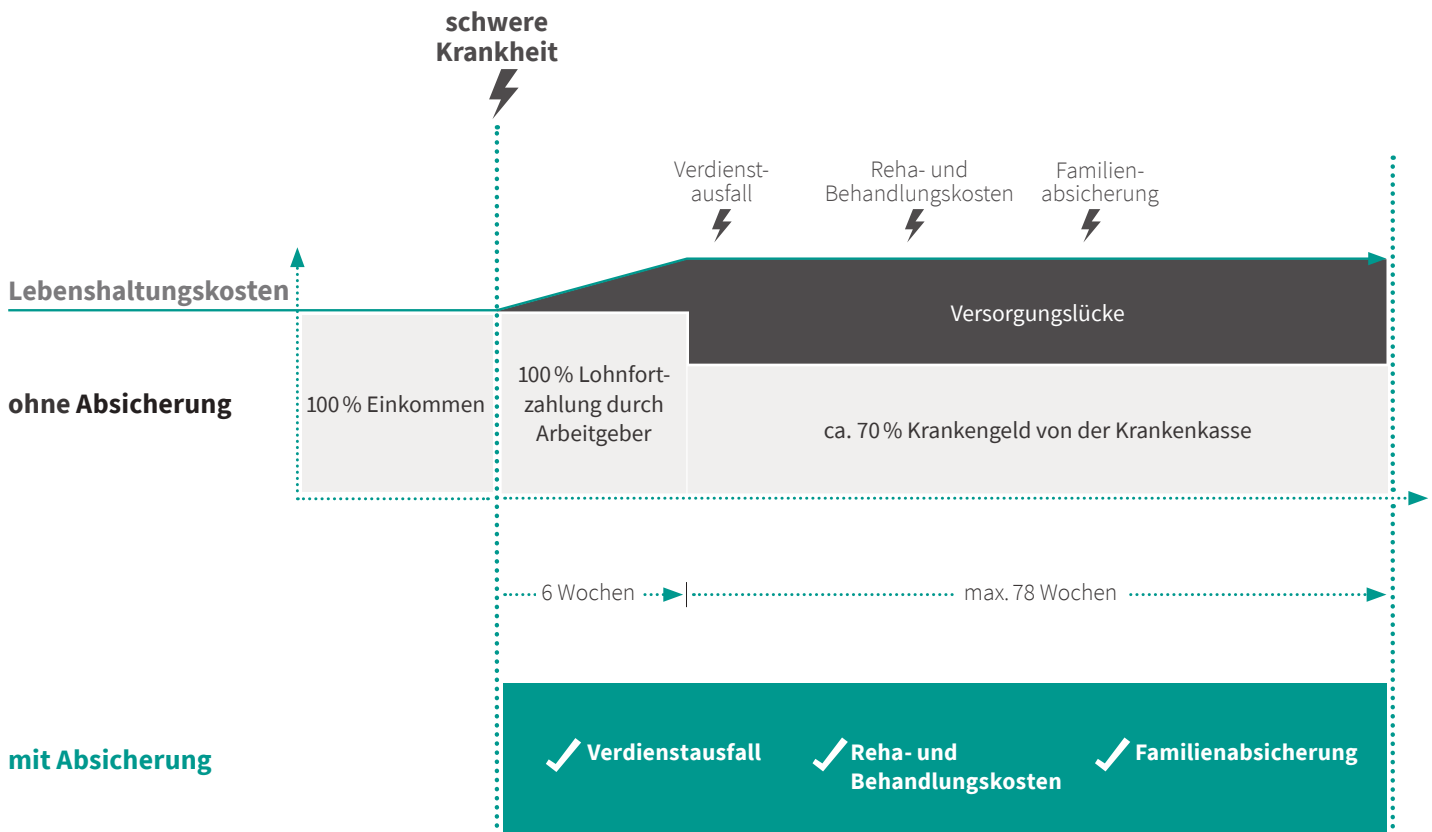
schwere Krankheit

Verdienstausfall

Reha- und Behandlungskosten

Familienabsicherung

Lebenshaltungskosten

Versorgungslücke

ohne Absicherung

100 % Einkommen

100 % Lohnfortzahlung durch Arbeitgeber

ca. 70 % Krankengeld von der Krankenkasse

6 Wochen

max. 78 Wochen

mit Absicherung

Verdienstausfall

Reha- und Behandlungskosten

Familienabsicherung